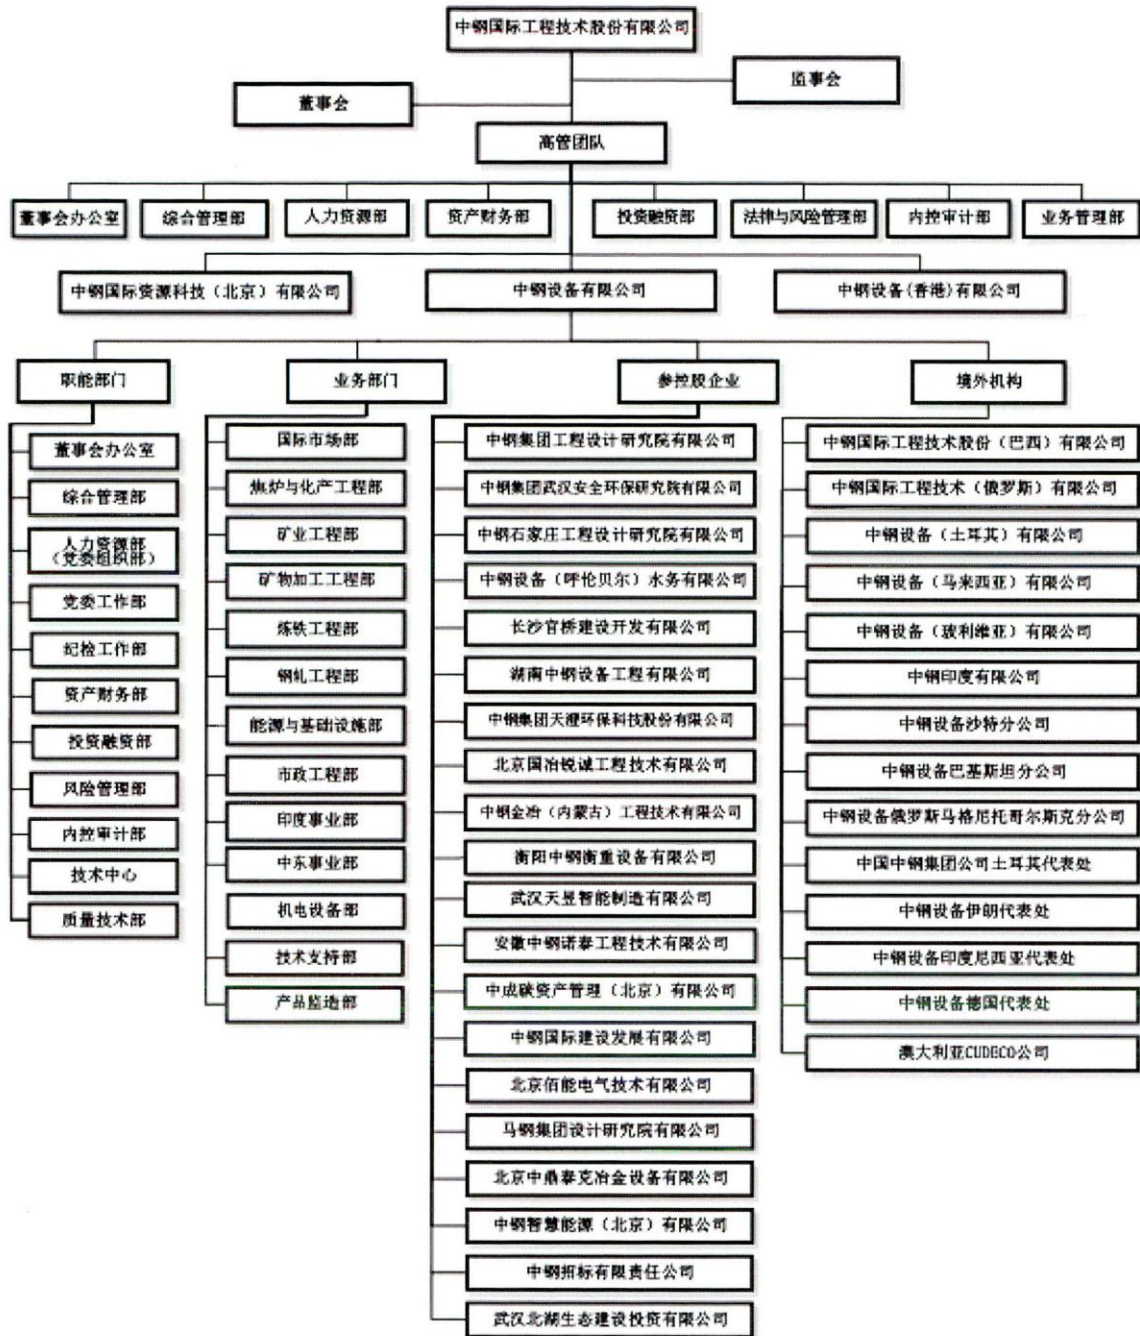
中钢国际工程技术股份有限公司

董事会

监事会

高管团队

董事会办公室
综合管理部
人力资源部
资产财务部
投资融资部
法律与风险管理部
内控审计部
业务管理部

中钢国际资源科技（北京）有限公司
中钢设备有限公司
中钢设备(香港)有限公司

职能部门
董事会办公室
综合管理部
人力资源部（党委组织部）
党委工作部
纪检工作部
资产财务部
投资融资部
风险管理部
内控审计部
技术中心
质量技术部

业务部门
国际市场部
焦炉与化产工程部
矿业工程部
矿物加工工程部
炼铁工程部
钢轧工程部
能源与基础设施部
市政工程部
印度事业部
中东事业部
机电设备部
技术支持部
产品监造部

参控股企业
中钢集团工程设计研究院有限公司
中钢集团武汉安全环保研究院有限公司
中钢石家庄工程设计研究院有限公司
中钢设备（呼伦贝尔）水务有限公司
长沙官桥建设开发有限公司
湖南中钢设备工程有限公司
中钢集团天澄环保科技股份有限公司
北京国冶锐诚工程技术有限公司
中钢金冶（内蒙古）工程技术有限公司
衡阳中钢衡重设备有限公司
武汉天昱智能制造有限公司
安徽中钢诺泰工程技术有限公司
中成碳资产管理（北京）有限公司
中钢国际建设发展有限公司
北京佰能电气技术有限公司
马钢集团设计研究院有限公司
北京中鼎泰克冶金设备有限公司
中钢智慧能源（北京）有限公司
中钢招标有限责任公司
武汉北湖生态建设投资有限公司

境外机构
中钢国际工程技术股份（巴西）有限公司
中钢国际工程技术（俄罗斯）有限公司
中钢设备（土耳其）有限公司
中钢设备（马来西亚）有限公司
中钢设备（玻利维亚）有限公司
中钢印度有限公司
中钢设备沙特分公司
中钢设备巴基斯坦分公司
中钢设备俄罗斯马格尼托哥尔斯克分公司
中国中钢集团公司土耳其代表处
中钢设备伊朗代表处
中钢设备印度尼西亚代表处
中钢设备德国代表处
澳大利亚CUDECO公司